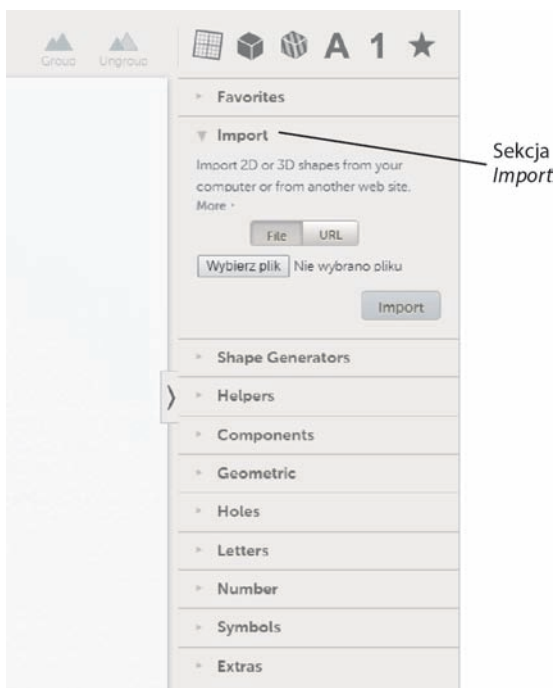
Group Ungroup

A 1 ★

Favorites

Import

Import 2D or 3D shapes from your computer or from another web site. More ›

File URL

Wybierz plik Nie wybrano pliku

Import

Shape Generators

Helpers

Components

Geometric

Holes

Letters

Number

Symbols

Extras

Sekcja *Import*